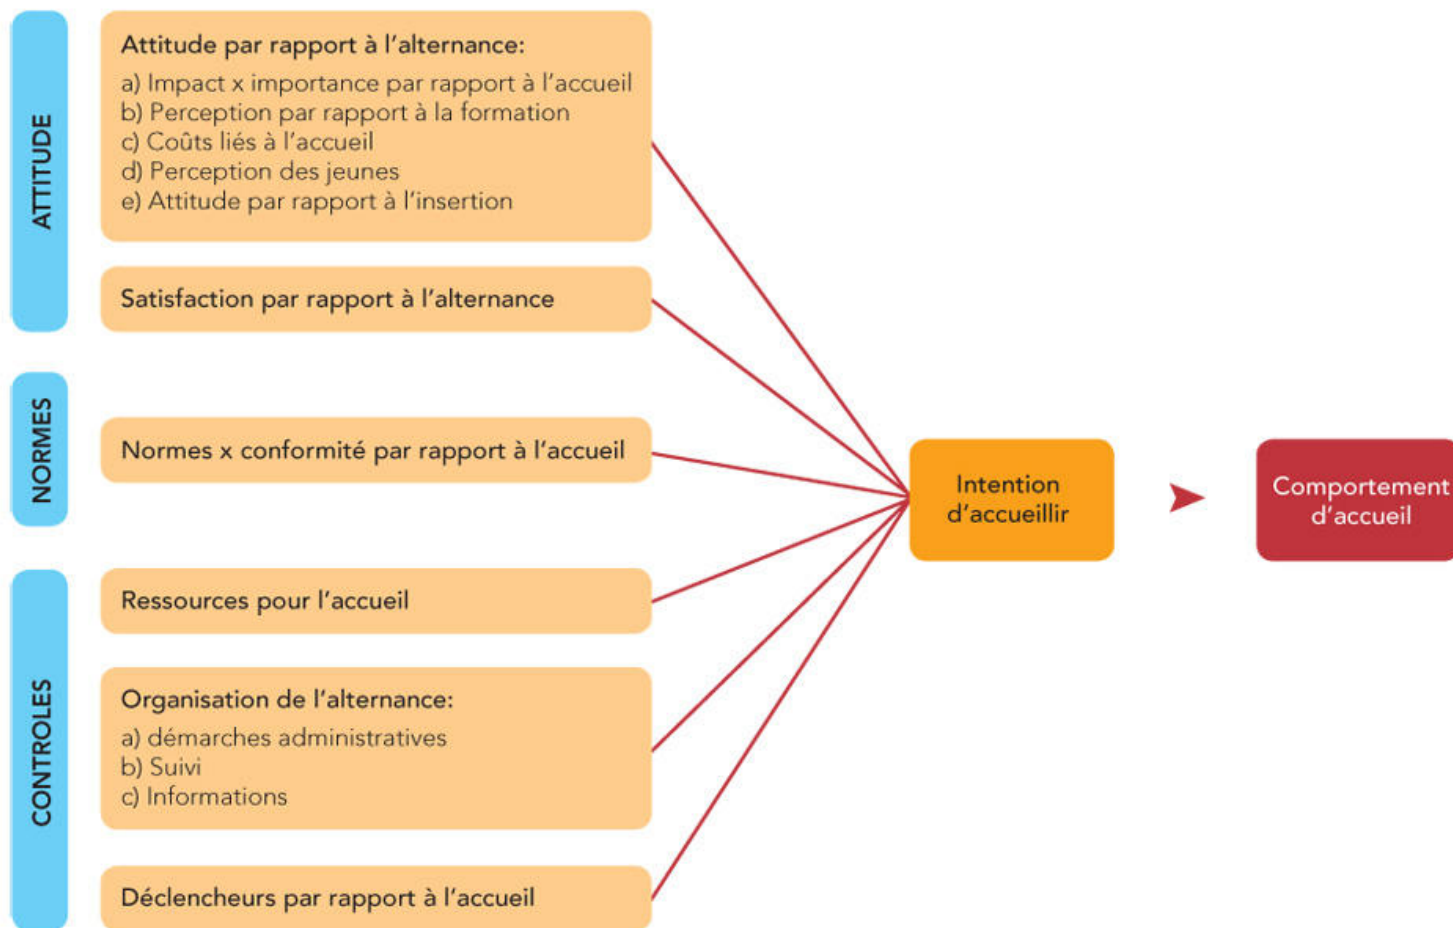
ATTITUDE

Attitude par rapport à l'alternance:
a) Impact x importance par rapport à l'accueil
b) Perception par rapport à la formation
c) Coûts liés à l'accueil
d) Perception des jeunes
e) Attitude par rapport à l'insertion

Satisfaction par rapport à l'alternance

NORMES

Normes x conformité par rapport à l'accueil

CONTROLES

Ressources pour l'accueil

Organisation de l'alternance:
a) démarches administratives
b) Suivi
c) Informations

Déclencheurs par rapport à l'accueil

Intention d'accueillir

Comportement d'accueil